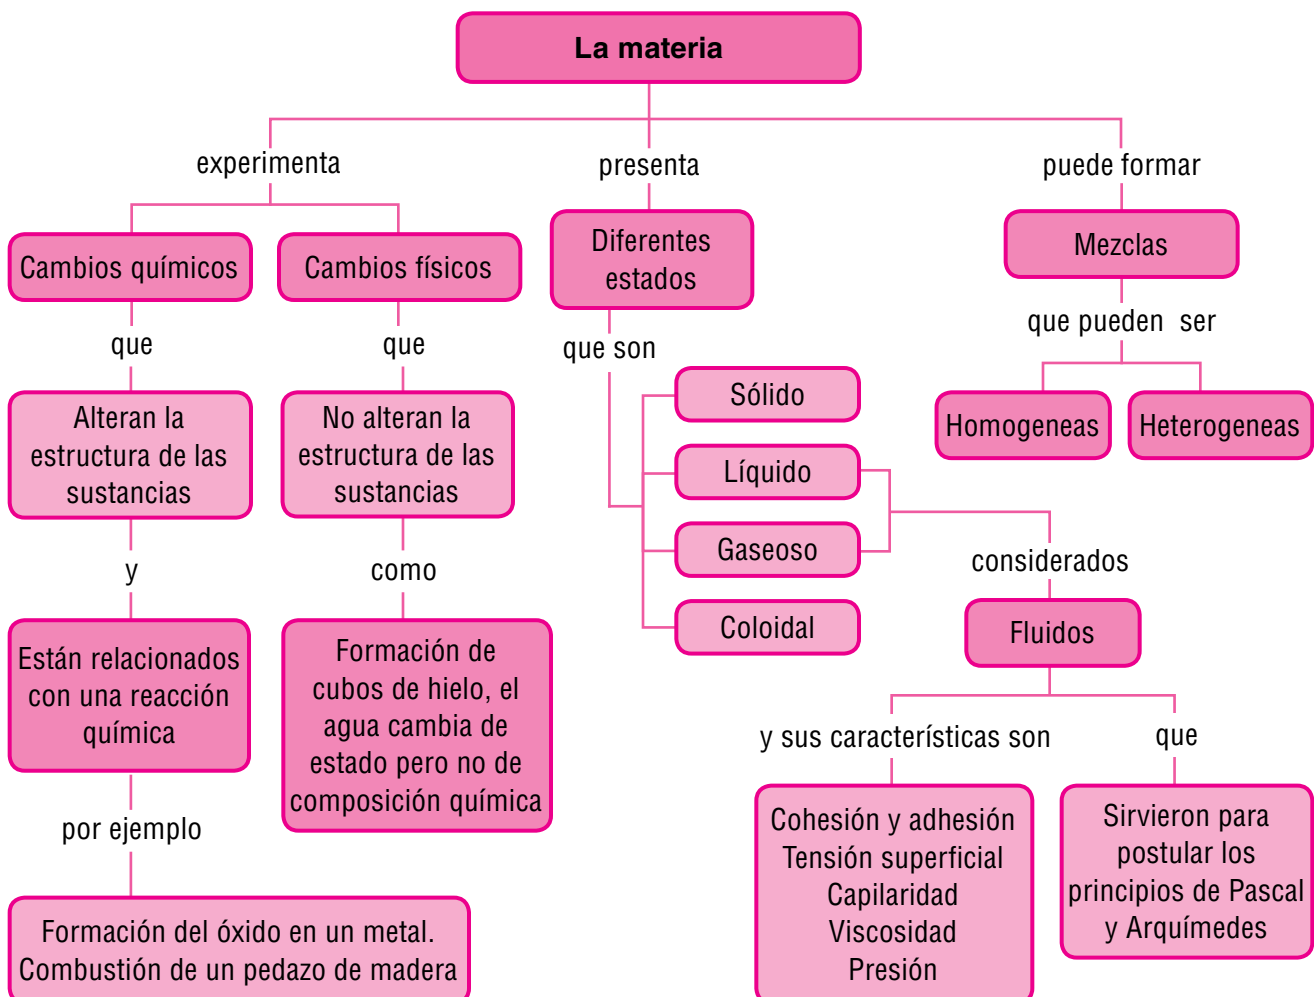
La materia

experimenta

Cambios químicos

que

Alteran la estructura de las sustancias

y

Están relacionados con una reacción química

por ejemplo

Formación del óxido en un metal. Combustión de un pedazo de madera

Cambios físicos

que

No alteran la estructura de las sustancias

como

Formación de cubos de hielo, el agua cambia de estado pero no de composición química

presenta

Diferentes estados

que son

Sólido

Líquido

Gaseoso

Coloidal

considerados

Fluidos

y sus características son

Cohesión y adhesión
Tensión superficial
Capilaridad
Viscosidad
Presión

que

Sirvieron para postular los principios de Pascal y Arquímedes

puede formar

Mezclas

que pueden ser

Homogeneas

Heterogeneas